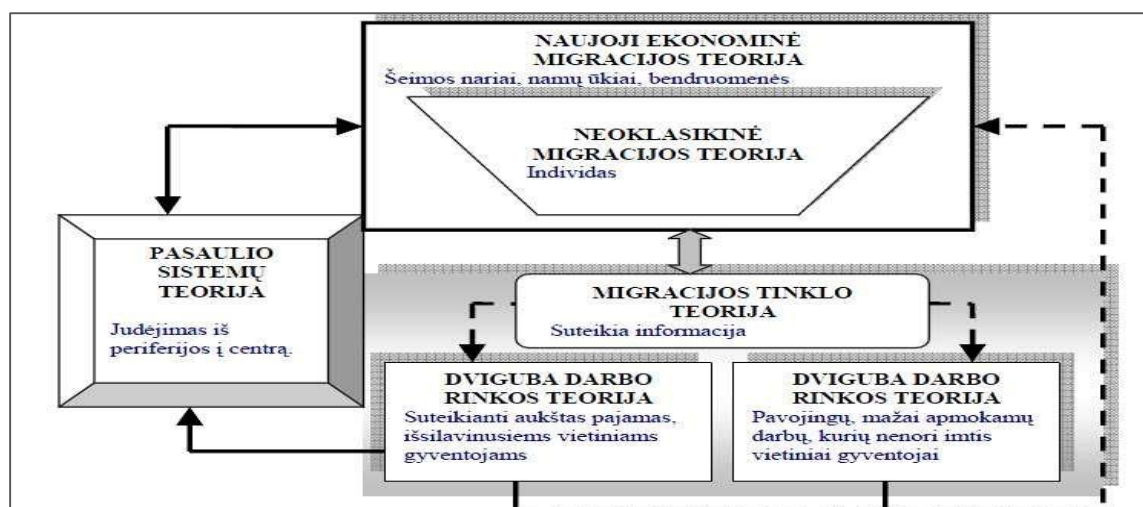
NAUJOJI EKONOMINĖ MIGRACIJOS TEORIJA
Šeimos nariai, namų ūkiai, bendruomenės

NEOKLASIKINĖ MIGRACIJOS TEORIJA
Individas

PASAULIO SISTEMŲ TEORIJA
Judėjimas iš periferijos į centrą.

MIGRACIJOS TINKLO TEORIJA
Suteikia informacija

DVIGUBA DARBO RINKOS TEORIJA
Suteikianti aukštas pajamas, išsilavinusiems vietiniams gyventojams

DVIGUBA DARBO RINKOS TEORIJA
Pavojingų, mažai apmokamų darbų, kurių nenori imtis vietiniai gyventojai